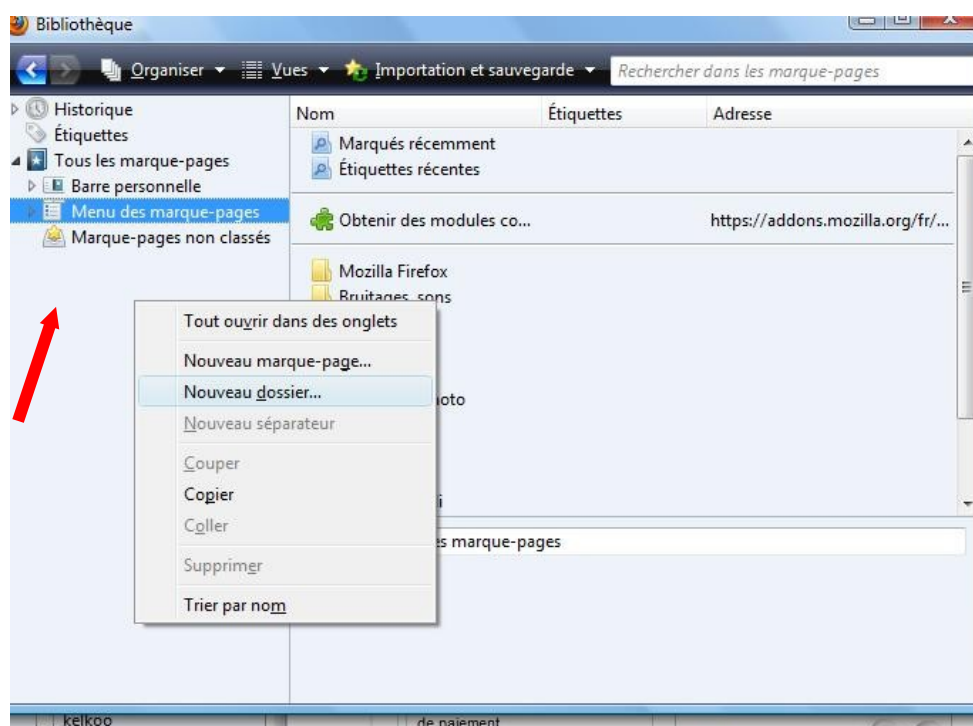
Bibliothèque

Organiser ▾ Vues ▾ Importation et sauvegarde ▾ Rechercher dans les marque-pages

Historique
Étiquettes
Tous les marque-pages
Barre personnelle
Menu des marque-pages
Marque-pages non classés

| Nom | Étiquettes | Adresse |
|---|---|---|
| Marqués récemment | | |
| Étiquettes récentes | | |
| Obtenir des modules co... | | https://addons.mozilla.org/fr/... |
| Mozilla Firefox | | |
| Bruitages, sons | | |
| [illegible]oto | | |
| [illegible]i | | |

Tout ouvrir dans des onglets
Nouveau marque-page...
Nouveau dossier...
Nouveau séparateur
Couper
Copier
Coller
Supprimer
Trier par nom

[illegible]s marque-pages

kelkoo
de paiement